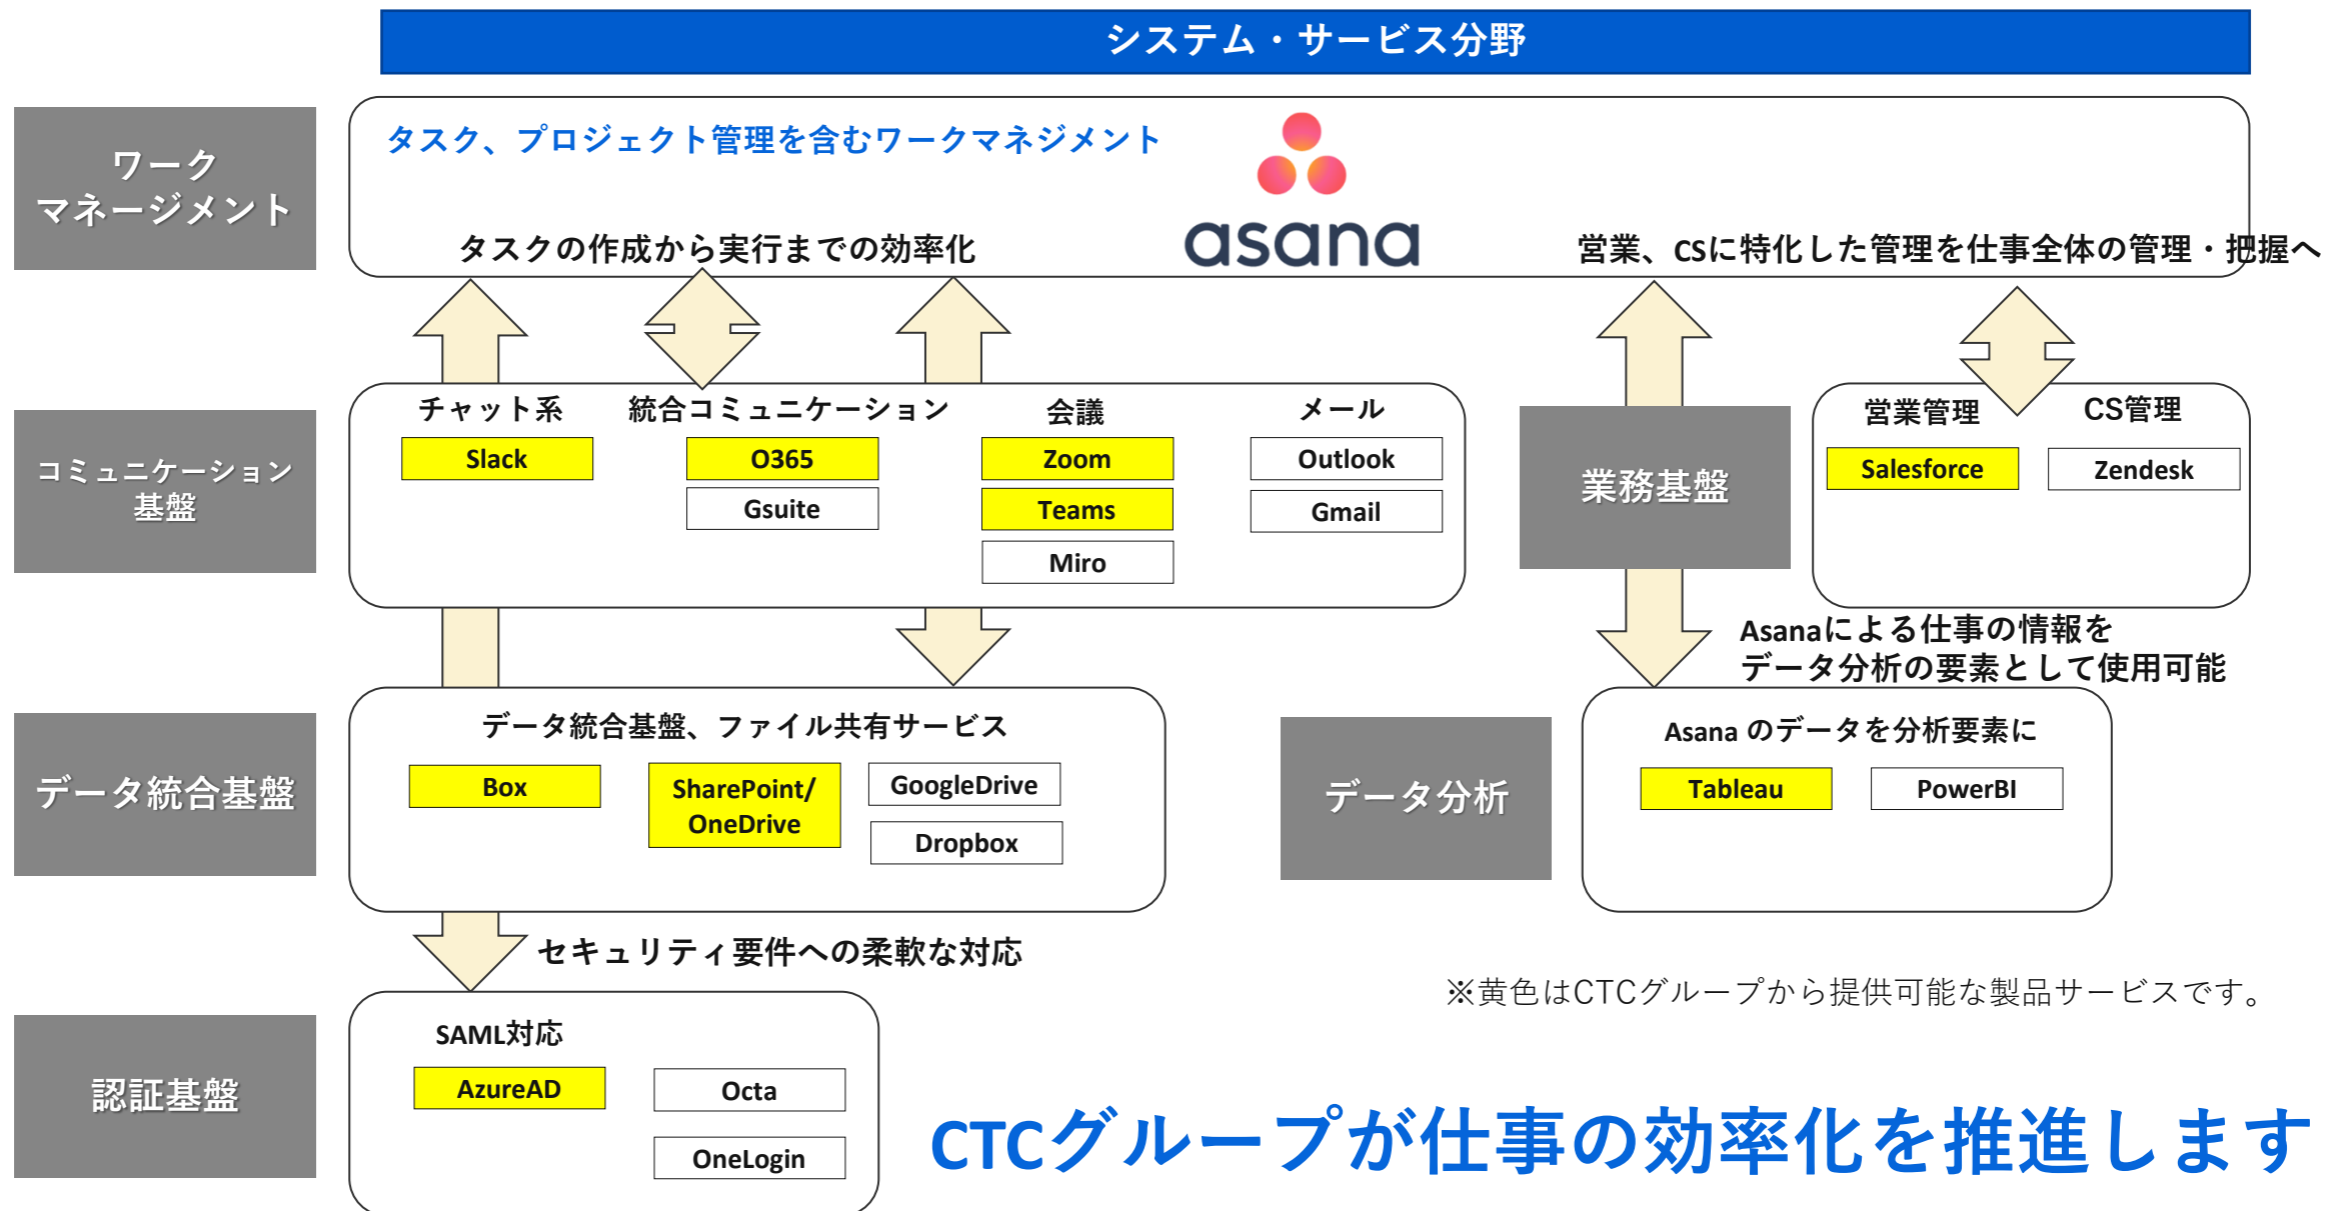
システム・サービス分野

ワーク
マネージメント

タスク、プロジェクト管理を含むワークマネジメント

asana

タスクの作成から実行までの効率化

営業、CSに特化した管理を仕事全体の管理・把握へ

コミュニケーション
基盤

チャット系

Slack

統合コミュニケーション

O365

Gsuite

会議

Zoom

Teams

Miro

メール

Outlook

Gmail

業務基盤

営業管理

Salesforce

CS管理

Zendesk

Asanaによる仕事の情報を
データ分析の要素として使用可能

データ統合基盤

データ統合基盤、ファイル共有サービス

Box

SharePoint/
OneDrive

GoogleDrive

Dropbox

データ分析

Asana のデータを分析要素に

Tableau

PowerBI

セキュリティ要件への柔軟な対応

※黄色はCTCグループから提供可能な製品サービスです。

認証基盤

SAML対応

AzureAD

Octa

OneLogin

CTCグループが仕事の効率化を推進します